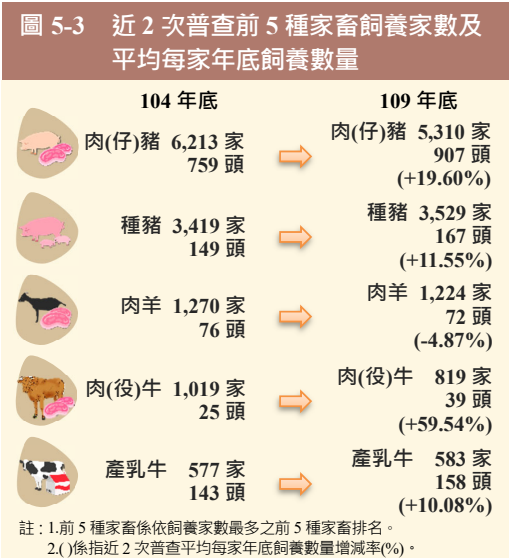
圖 5-3 近 2 次普查前 5 種家畜飼養家數及平均每家年底飼養數量

| 104 年底 | 109 年底 |
|---|---|
| 肉(仔)豬 6,213 家 759 頭 | 肉(仔)豬 5,310 家 907 頭 (+19.60%) |
| 種豬 3,419 家 149 頭 | 種豬 3,529 家 167 頭 (+11.55%) |
| 肉羊 1,270 家 76 頭 | 肉羊 1,224 家 72 頭 (-4.87%) |
| 肉(役)牛 1,019 家 25 頭 | 肉(役)牛 819 家 39 頭 (+59.54%) |
| 產乳牛 577 家 143 頭 | 產乳牛 583 家 158 頭 (+10.08%) |

註：1.前 5 種家畜係依飼養家數最多之前 5 種家畜排名。
2.( )係指近 2 次普查平均每家年底飼養數量增減率(%)。